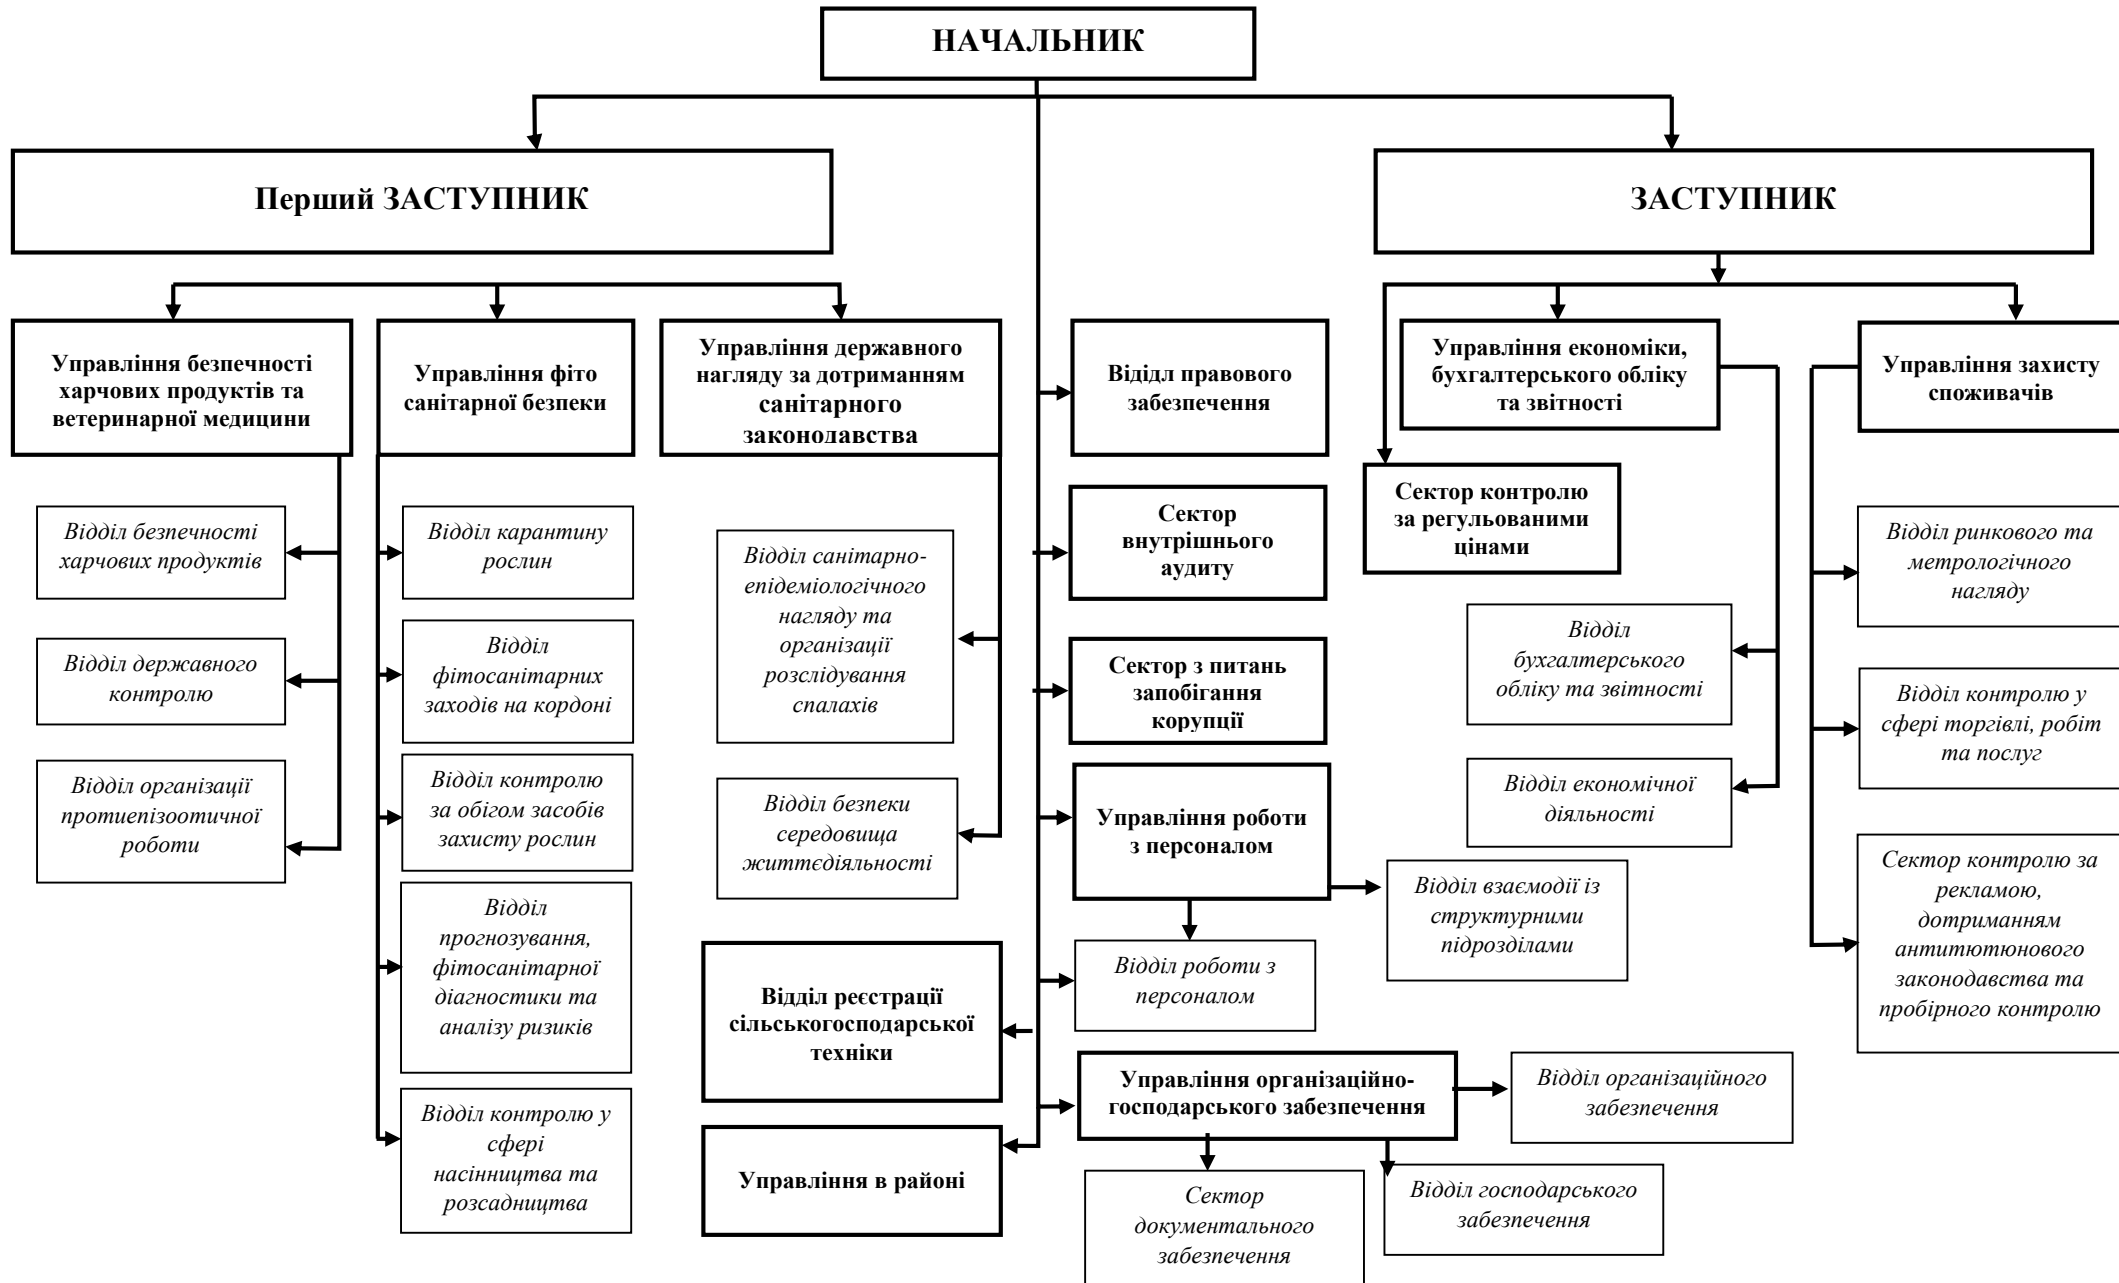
НАЧАЛЬНИК

Перший ЗАСТУПНИК

ЗАСТУПНИК

Управління безпечності харчових продуктів та ветеринарної медицини

Відділ безпечності харчових продуктів

Відділ державного контролю

Відділ організації протиепізоотичної роботи

Управління фіто санітарної безпеки

Відділ карантину рослин

Відділ фітосанітарних заходів на кордоні

Відділ контролю за обігом засобів захисту рослин

Відділ прогнозування, фітосанітарної діагностики та аналізу ризиків

Відділ контролю у сфері насінництва та розсадництва

Управління державного нагляду за дотриманням санітарного законодавства

Відділ санітарно-епідеміологічного нагляду та організації розслідування спалахів

Відділ безпеки середовища життєдіяльності

Відділ реєстрації сільськогосподарської техніки

Управління в районі

Відідл правового забезпечення

Сектор внутрішнього аудиту

Сектор з питань запобігання корупції

Управління роботи з персоналом

Відділ взаємодії із структурними підрозділами

Відділ роботи з персоналом

Управління організаційно-господарського забезпечення

Відділ організаційного забезпечення

Сектор документального забезпечення

Відділ господарського забезпечення

Управління економіки, бухгалтерського обліку та звітності

Сектор контролю за регульованими цінами

Відділ бухгалтерського обліку та звітності

Відділ економічної діяльності

Управління захисту споживачів

Відділ ринкового та метрологічного нагляду

Відділ контролю у сфері торгівлі, робіт та послуг

Сектор контролю за рекламою, дотриманням антитютюнового законодавства та пробірного контролю